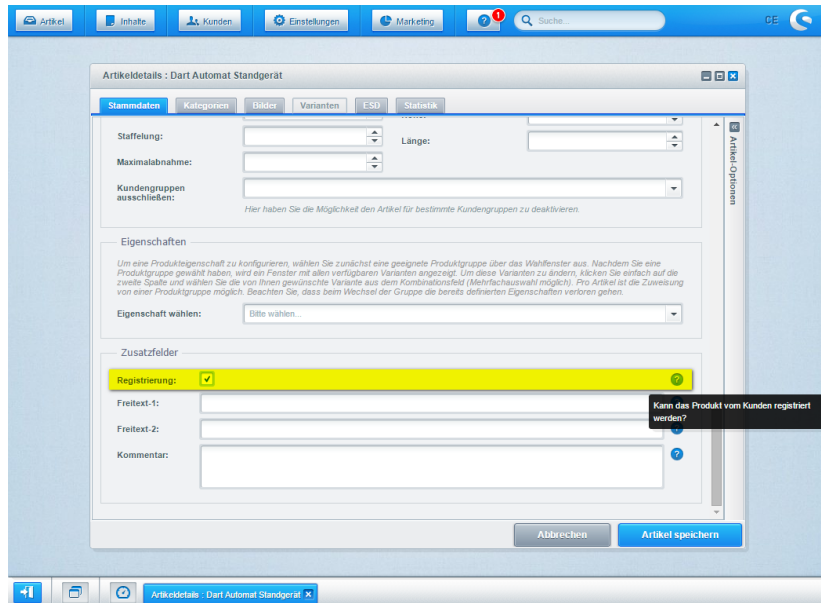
Artikel Inhalte Kunden Einstellungen Marketing 1 Suche... CE

Artikeldetails : Dart Automat Standgerät

Stammdaten Kategorien Bilder Varianten ESD Statistik

Staffelung:

Länge:

Maximalabnahme:

Kundengruppen ausschließen:

Hier haben Sie die Möglichkeit den Artikel für bestimmte Kundengruppen zu deaktivieren.

Artikel-Optionen

Eigenschaften

Um eine Produkteigenschaft zu konfigurieren, wählen Sie zunächst eine geeignete Produktgruppe über das Wahlfenster aus. Nachdem Sie eine Produktgruppe gewählt haben, wird ein Fenster mit allen verfügbaren Varianten angezeigt. Um diese Varianten zu ändern, klicken Sie einfach auf die zweite Spalte und wählen Sie die von Ihnen gewünschte Variante aus dem Kombinationsfeld (Mehrfachauswahl möglich). Pro Artikel ist die Zuweisung von einer Produktgruppe möglich. Beachten Sie, dass beim Wechsel der Gruppe die bereits definierten Eigenschaften verloren gehen.

Eigenschaft wählen: Bitte wählen...

Zusatzfelder

Registrierung:

Kann das Produkt vom Kunden registriert werden?

Freitext-1:

Freitext-2:

Kommentar:

Abbrechen Artikel speichern

Artikeldetails : Dart Automat Standgerät